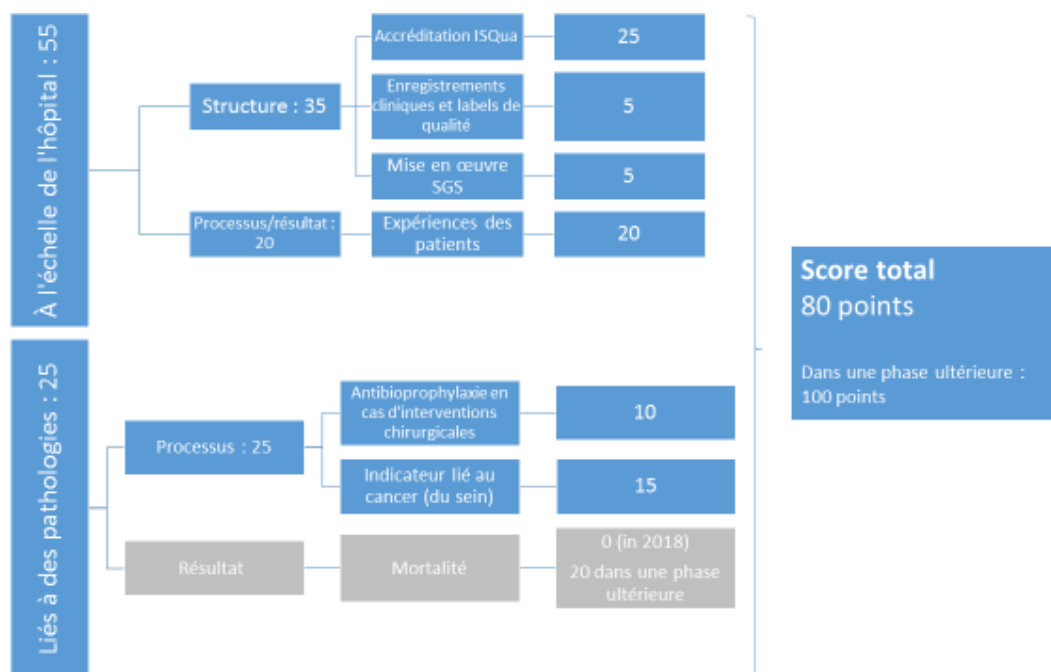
À l'échelle de l'hôpital : 55

Structure : 35

Accréditation ISQua

25

Enregistrements cliniques et labels de qualité

5

Mise en œuvre SGS

5

Processus/résultat : 20

Expériences des patients

20

Score total
80 points

Dans une phase ultérieure : 100 points

Liés à des pathologies : 25

Processus : 25

Antibioprophylaxie en cas d'interventions chirurgicales

10

Indicateur lié au cancer (du sein)

15

Résultat

Mortalité

0 (in 2018)
20 dans une phase ultérieure